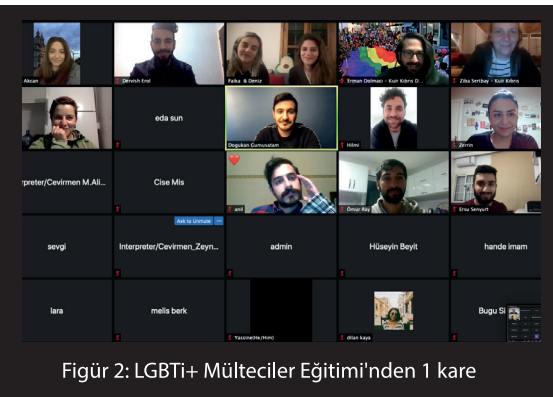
Akcan
Dervish Erol
Fatka & Deniz
Erman Dolmacı - Kuir Kıbrıs D...
Ziba Sertbay - Kuir Kıbrıs
eda sun
Dogukan Gumusatam
Hilmi
Zirrin
nterpreter/Cevirmen M.Ali...
Cise Mis
anil
Ömür Köy
Eroz Senyurt
Ask to Unmute
sevgi
Interpreter/Cevirmen_Zeyn...
admin
Hüseyin Beyit
hande imam
lara
melis berk
Yassine(He, Him)
dilan kaya
Bugu Si

Figür 2: LGBTi+ Mülteciler Eğitimi'nden 1 kare